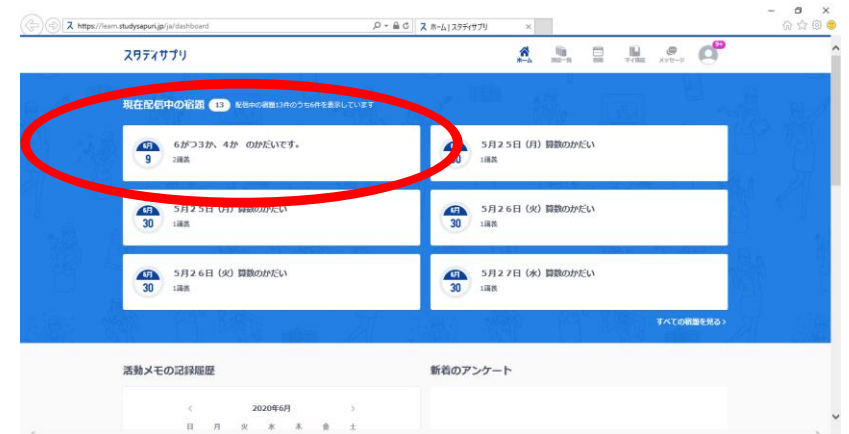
https://learn.studysapuri.jp/ja/dashboard

ホーム | スタディサプリ

スタディサプリ

ホーム 講座一覧 宿題 マイ講座 メッセージ 9+

現在配信中の宿題 13 配信中の宿題13件のうち6件を表示しています

6月 9 6がつ3か、4か のかだいです。 2講義

6月 30 5月25日（月）算数のかだい 1講義

6月 30 5月25日（月）算数のかだい 1講義

6月 30 5月26日（火）算数のかだい 1講義

6月 30 5月26日（火）算数のかだい 1講義

6月 30 5月27日（水）算数のかだい 1講義

すべての宿題を見る ›

活動メモの記録履歴

新着のアンケート

‹ 2020年6月 ›

日 月 火 水 木 金 土